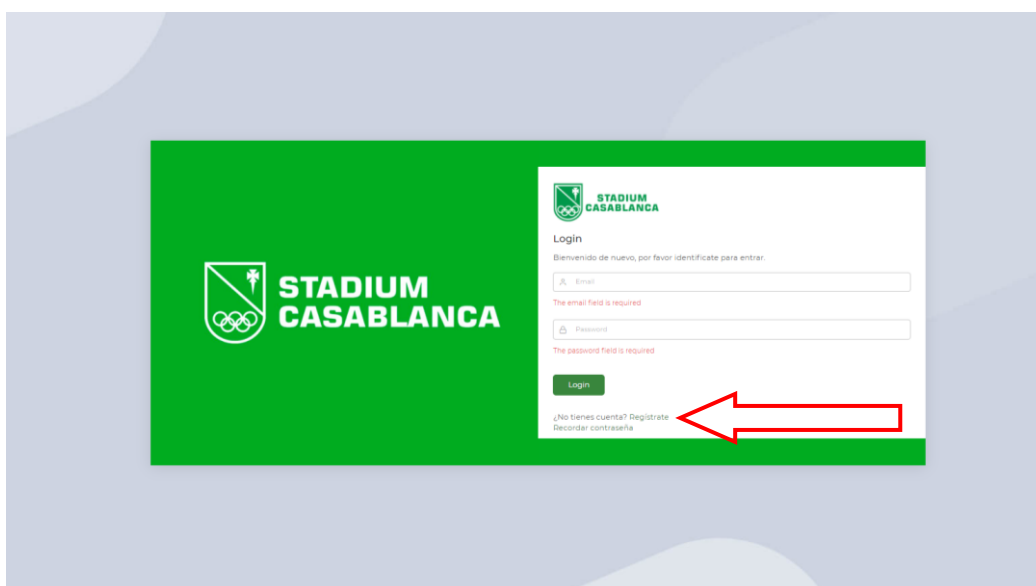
STADIUM CASABLANCA

STADIUM CASABLANCA

Login

Bienvenido de nuevo, por favor identificate para entrar.

Email

The email field is required

Password

The password field is required

Login

¿No tienes cuenta? Registrate
Recordar contraseña